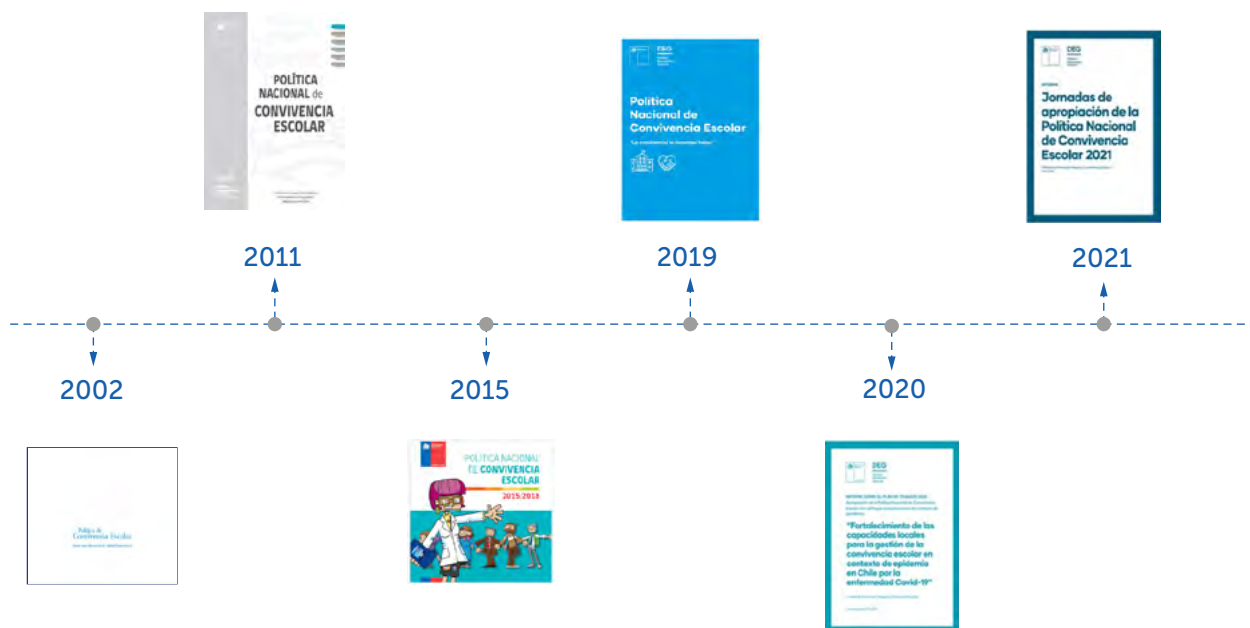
POLÍTICA NACIONAL de CONVIVENCIA ESCOLAR

2011

DEG

Política Nacional de Convivencia Escolar

2019

DEG

Jornadas de apropiación de la Política Nacional de Convivencia Escolar 2021

2021

2002

Política de Convivencia Escolar

2015

POLÍTICA NACIONAL DE CONVIVENCIA ESCOLAR 2015/2018

2020

DEG

"Fortalecimiento de las capacidades locales para la gestión de la convivencia escolar en contexto de epidemia en Chile por la enfermedad Covid-19"